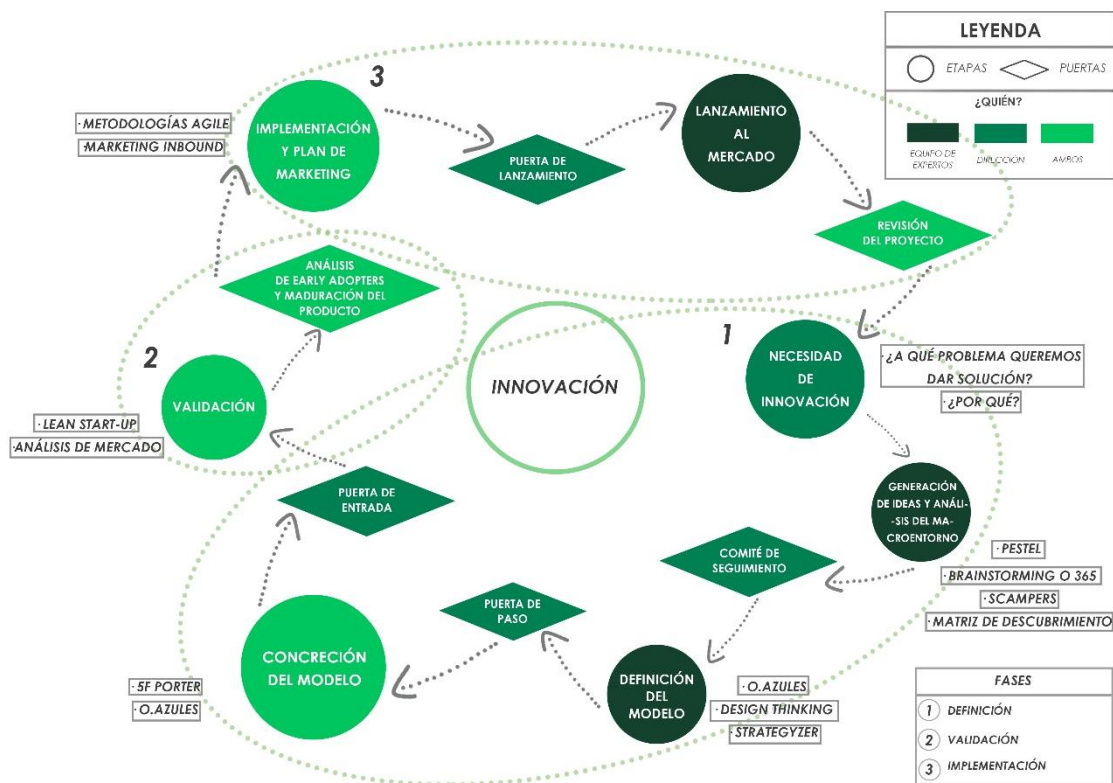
LEYENDA

ETAPAS PUERTAS

¿QUIÉN?

EQUIPO DE EXPERTOS DIRECCIÓN AMBOS

3

·METODOLOGÍAS AGILE
·MARKETING INBOUND

IMPLEMENTACIÓN Y PLAN DE MARKETING

PUERTA DE LANZAMIENTO

LANZAMIENTO AL MERCADO

REVISIÓN DEL PROYECTO

ANÁLISIS DE EARLY ADOPTERS Y MADURACIÓN DEL PRODUCTO

2

VALIDACIÓN

·LEAN START-UP
·ANÁLISIS DE MERCADO

INNOVACIÓN

1

NECESIDAD DE INNOVACIÓN

·¿A QUÉ PROBLEMA QUEREMOS DAR SOLUCIÓN?
·¿POR QUÉ?

GENERACIÓN DE IDEAS Y ANÁLISIS DEL MACROENTORNO

·PESTEL
·BRAINSTORMING O 365
·SCAMPERS
·MATRIZ DE DESCUBRIMIENTO

PUERTA DE ENTRADA

COMITÉ DE SEGUIMIENTO

PUERTA DE PASO

CONCRECIÓN DEL MODELO

·5F PORTER
·O.AZULES

DEFINICIÓN DEL MODELO

·O.AZULES
·DESIGN THINKING
·STRATEGYZER

FASES

1 DEFINICIÓN
2 VALIDACIÓN
3 IMPLEMENTACIÓN